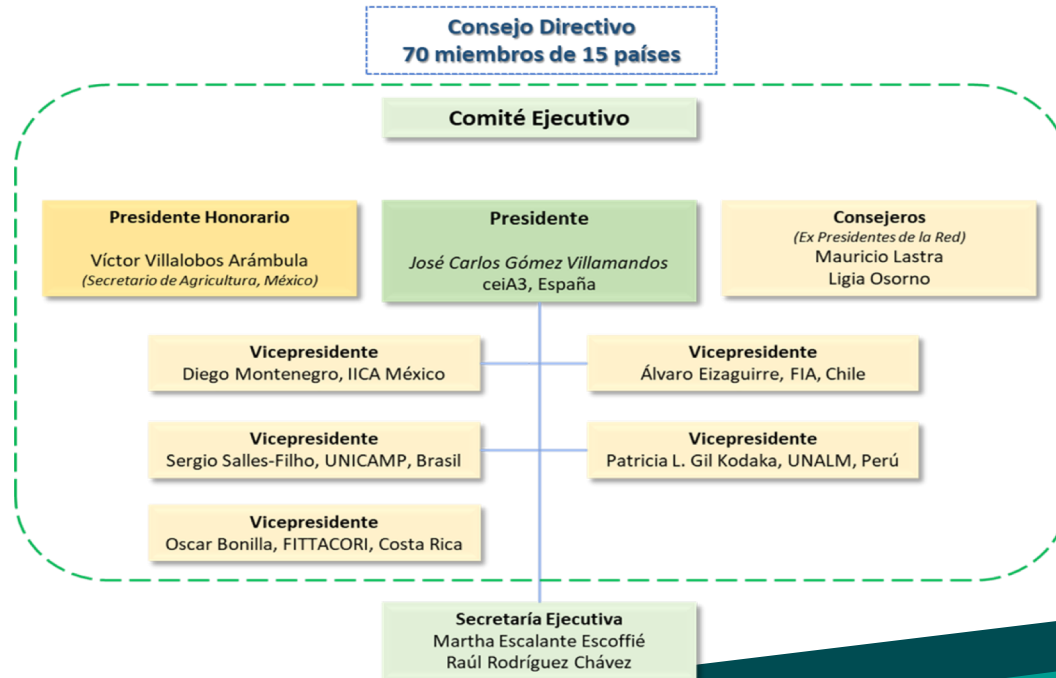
Consejo Directivo
70 miembros de 15 países

Comité Ejecutivo

Presidente Honorario

Víctor Villalobos Arámbula
(Secretario de Agricultura, México)

Presidente

José Carlos Gómez Villamandos
ceiA3, España

Consejeros
(Ex Presidentes de la Red)
Mauricio Lastra
Ligia Osorno

Vicepresidente
Diego Montenegro, IICA México

Vicepresidente
Álvaro Eizaguirre, FIA, Chile

Vicepresidente
Sergio Salles-Filho, UNICAMP, Brasil

Vicepresidente
Patricia L. Gil Kodaka, UNALM, Perú

Vicepresidente
Oscar Bonilla, FITTACORI, Costa Rica

Secretaría Ejecutiva
Martha Escalante Escoffié
Raúl Rodríguez Chávez